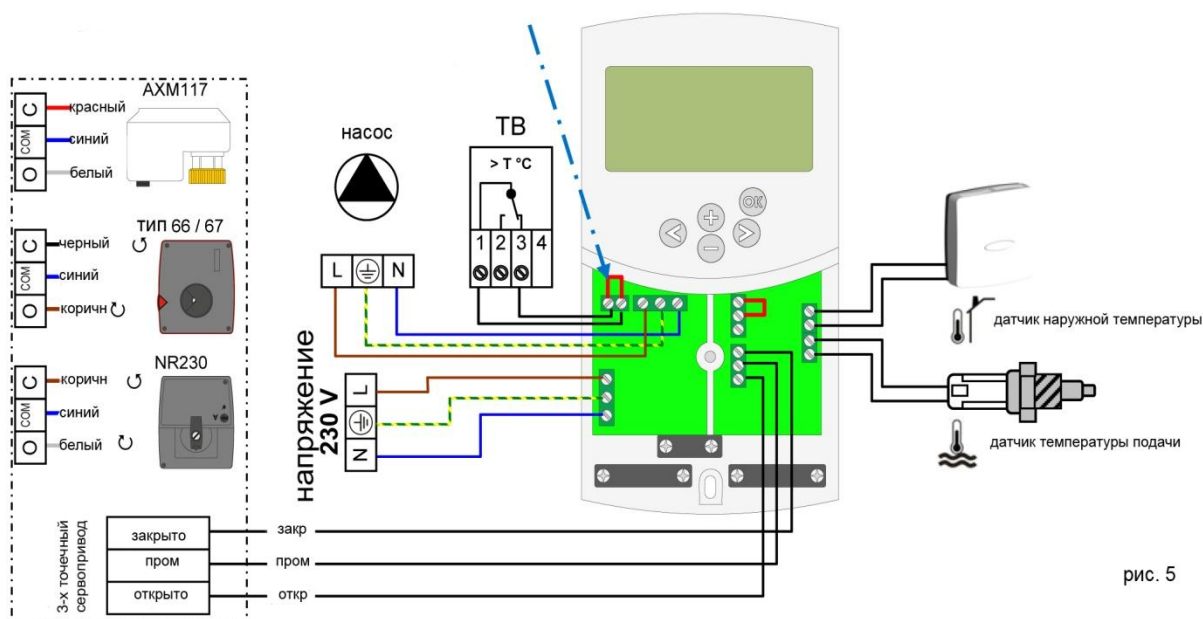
AXM117
C красный
COM синий
O белый

ТИП 66 / 67
C черный
COM синий
O коричн

NR230
C коричн
COM синий
O белый

насос

ТВ
> T °C
1 2 3 4

L N

OK

датчик наружной температуры

датчик температуры подачи

напряжение 230 V
L N

3-х точечный сервопривод
закрыто закр
пром пром
открыто откр

рис. 5